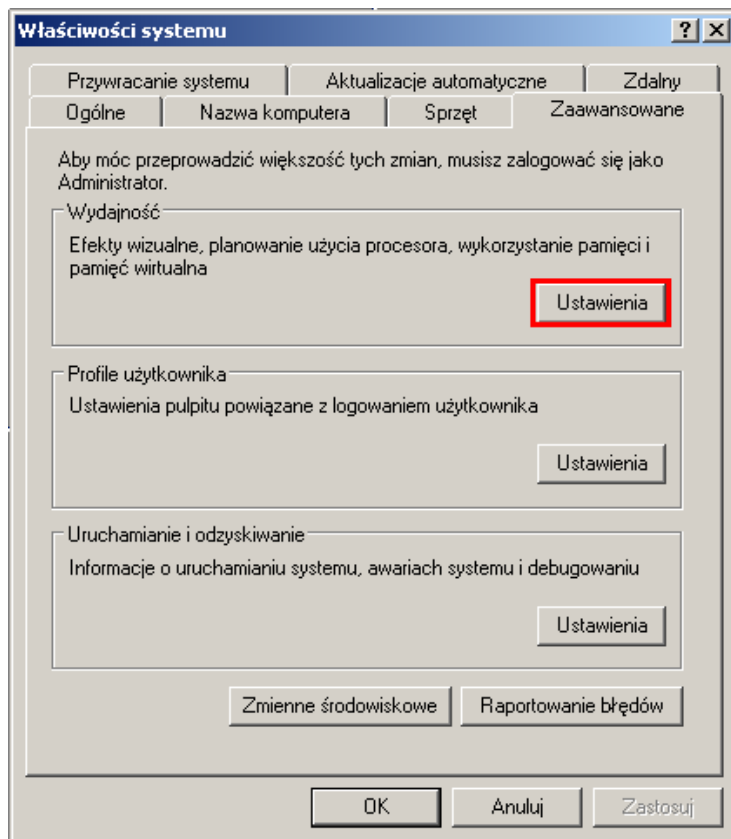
Właściwości systemu

?

Przywracanie systemu | Aktualizacje automatyczne | Zdalny

Ogólne | Nazwa komputera | Sprzęt | Zaawansowane

Aby móc przeprowadzić większość tych zmian, musisz zalogować się jako Administrator.

Wydajność

Efekty wizualne, planowanie użycia procesora, wykorzystanie pamięci i pamięć wirtualna

Ustawienia

Profile użytkownika

Ustawienia pulpitu powiązane z logowaniem użytkownika

Ustawienia

Uruchamianie i odzyskiwanie

Informacje o uruchamianiu systemu, awariach systemu i debugowaniu

Ustawienia

Zmienne środowiskowe

Raportowanie błędów

OK

Anuluj

Zastosuj